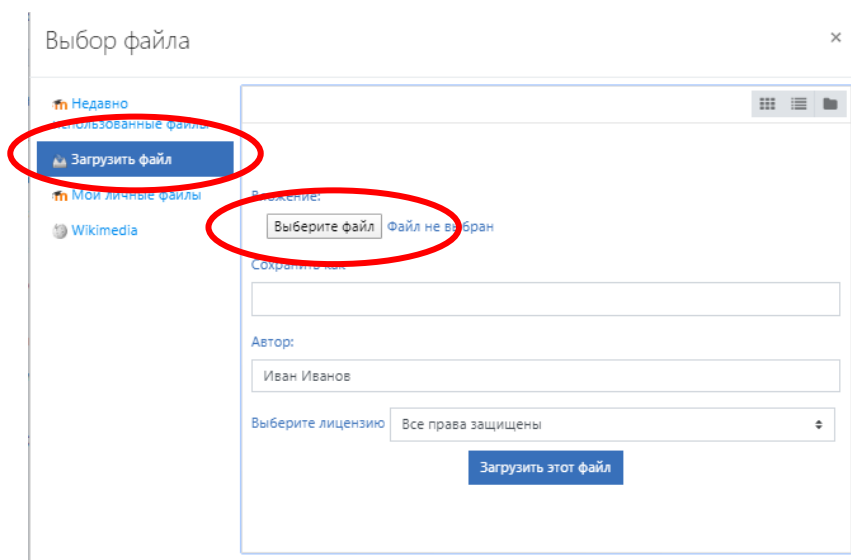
Выбор файла

×

Недавно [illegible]спользованные файлы

Загрузить файл

Мои личные файлы

Wikimedia

В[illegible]жение:

Выберите файл Файл не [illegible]бран

Сохранить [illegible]

Автор:

Иван Иванов

Выберите лицензию Все права защищены

Загрузить этот файл